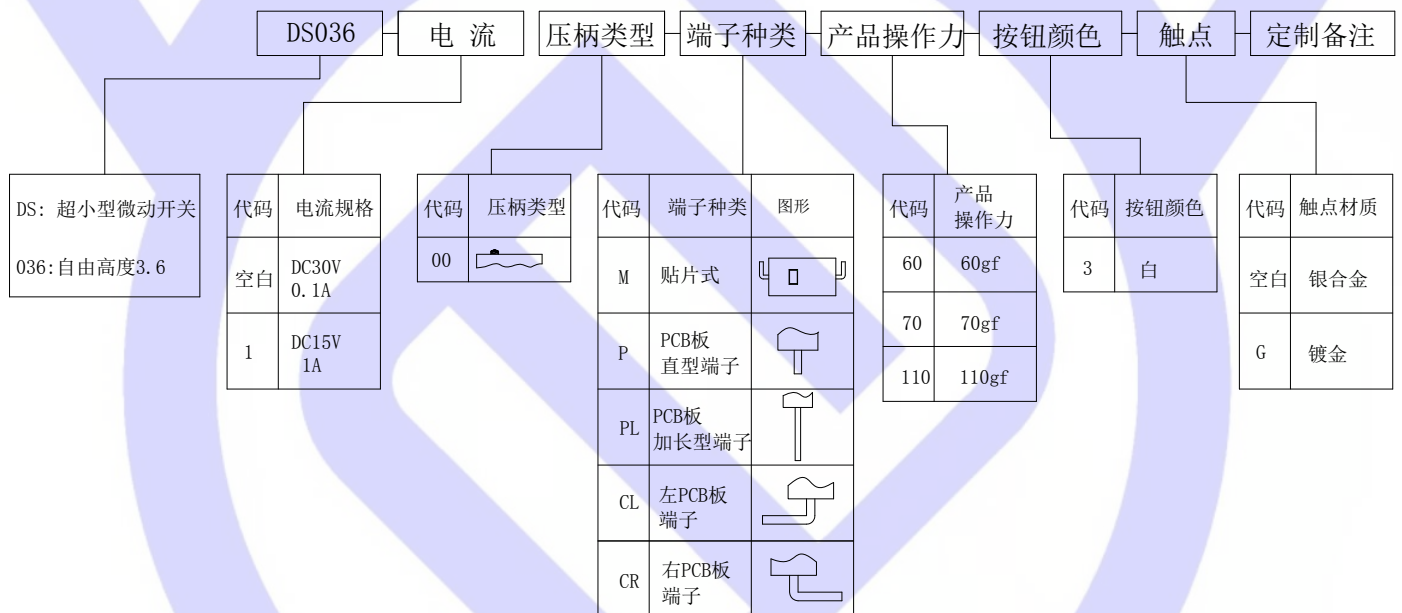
DS036 | 电 流 | 压柄类型 | 端子种类 | 产品操作力 | 按钮颜色 | 触点 | 定制备注

DS: 超小型微动开关

036:自由高度3.6

| 代码 | 电流规格 |
|---|---|
| 空白 | DC30V 0.1A |
| 1 | DC15V 1A |

| 代码 | 压柄类型 |
|---|---|
| 00 | |

| 代码 | 端子种类 | 图形 |
|---|---|---|
| M | 贴片式 | |
| P | PCB板 直型端子 | |
| PL | PCB板 加长型端子 | |
| CL | 左PCB板 端子 | |
| CR | 右PCB板 端子 | |

| 代码 | 产品 操作力 |
|---|---|
| 60 | 60gf |
| 70 | 70gf |
| 110 | 110gf |

| 代码 | 按钮颜色 |
|---|---|
| 3 | 白 |

| 代码 | 触点材质 |
|---|---|
| 空白 | 银合金 |
| G | 镀金 |